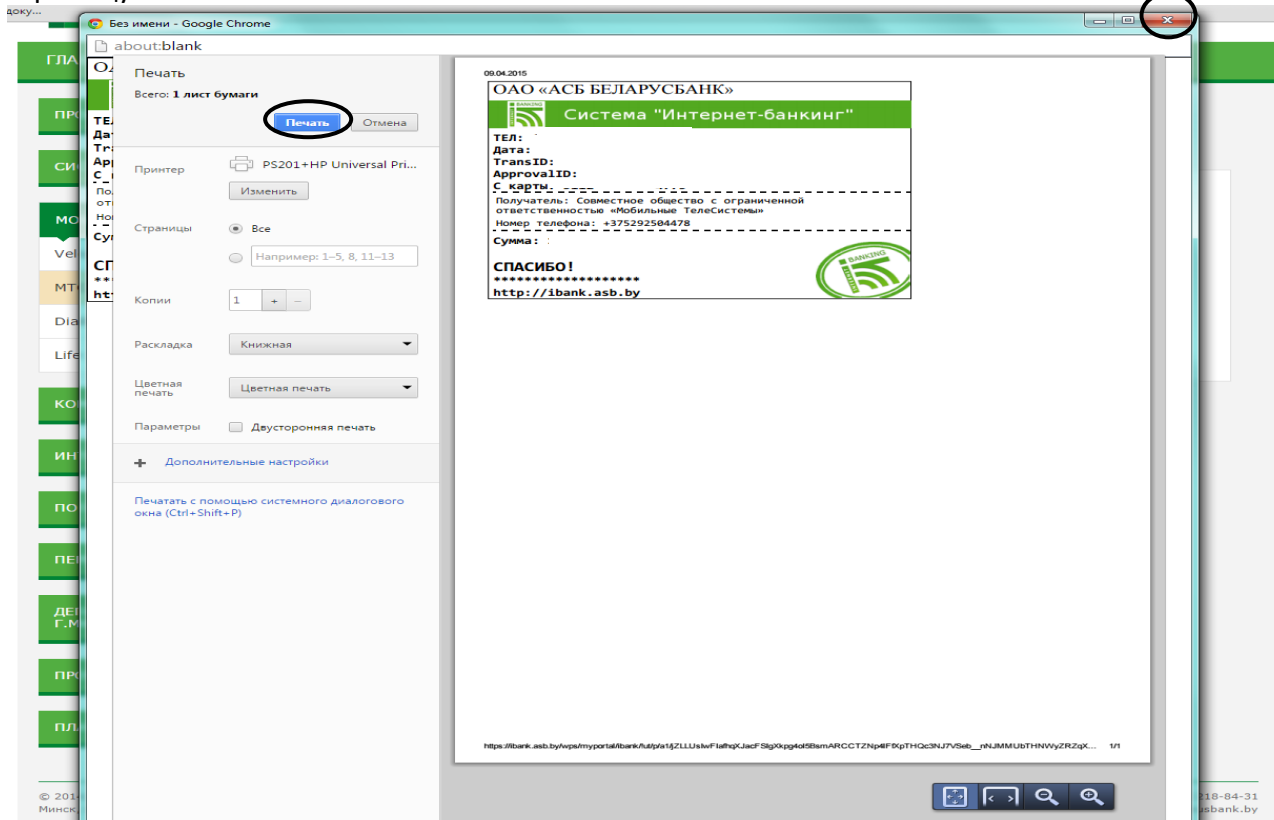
доку...

Без имени - Google Chrome

about:blank

Печать

Всего: 1 лист бумаги

Печать Отмена

Принтер PS201+HP Universal Pri...

Изменить

Страницы Все

Например: 1–5, 8, 11–13

Копии 1 + –

Раскладка Книжная

Цветная печать Цветная печать

Параметры Двусторонняя печать

+ Дополнительные настройки

Печатать с помощью системного диалогового окна (Ctrl+Shift+P)

09.04.2015

ОАО «АСБ БЕЛАРУСБАНК»

Система "Интернет-банкинг"

ТЕЛ:
Дата:
TransID:
ApprovalID:
С_карты:

Получатель: Совместное общество с ограниченной ответственностью «Мобильные ТелеСистемы»
Номер телефона: +375292504478

Сумма:

СПАСИБО!
******************
http://ibank.asb.by

https://ibank.asb.by/wps/myportal/ibank/!ut/p/a1/jZLLUslwFIafhqXJacFSlgXkpg4ol5BsmARCCTZNp4lFfXpTHQc3NJ7VSeb__nNJMMUbTHNWyZRZqX... 1/1

ГЛА
ПРО
СИ
МО
Vel
МТ
Dia
Life
КО
ИН
ПО
ПЕ
ДЕ Г.М
ПРО
ПЛ

© 201
Минск

218-84-31
sbank.by